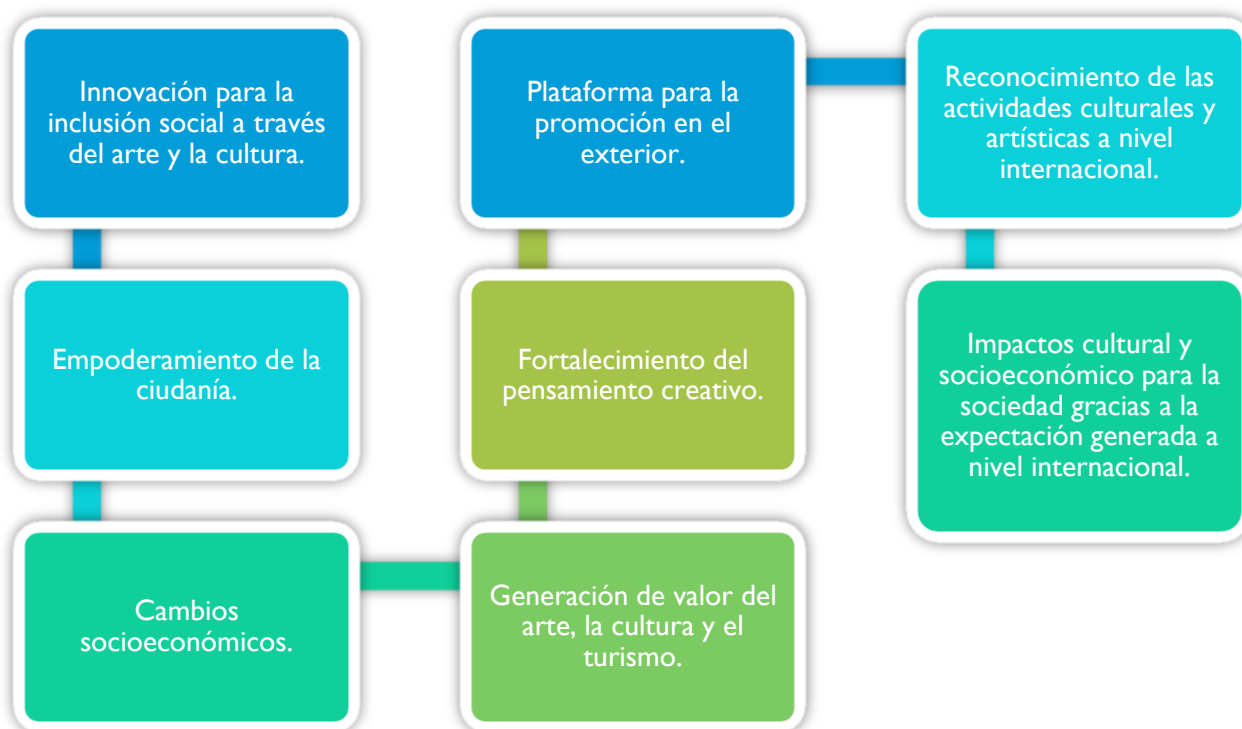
Innovación para la inclusión social a través del arte y la cultura.

Empoderamiento de la ciudanía.

Cambios socioeconómicos.

Generación de valor del arte, la cultura y el turismo.

Fortalecimiento del pensamiento creativo.

Plataforma para la promoción en el exterior.

Reconocimiento de las actividades culturales y artísticas a nivel internacional.

Impactos cultural y socioeconómico para la sociedad gracias a la expectación generada a nivel internacional.